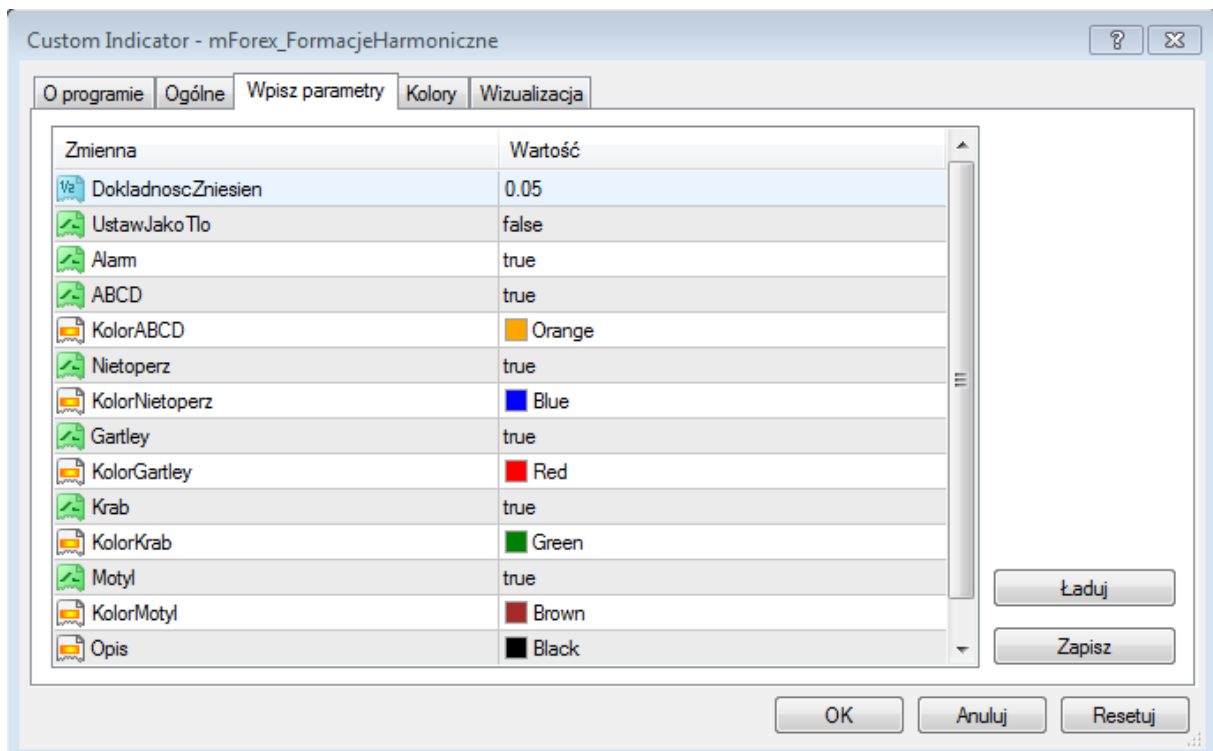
Custom Indicator - mForex_FormacjeHarmoniczne

?

O programie | Ogólne | Wpisz parametry | Kolory | Wizualizacja

| Zmienna | Wartość |
|---|---|
| DokladnoscZniesien | 0.05 |
| UstawJakoTlo | false |
| Alarm | true |
| ABCD | true |
| KolorABCD | Orange |
| Nietoperz | true |
| KolorNietoperz | Blue |
| Gartley | true |
| KolorGartley | Red |
| Krab | true |
| KolorKrab | Green |
| Motyl | true |
| KolorMotyl | Brown |
| Opis | Black |

Ładuj

Zapisz

OK

Anuluj

Resetuj